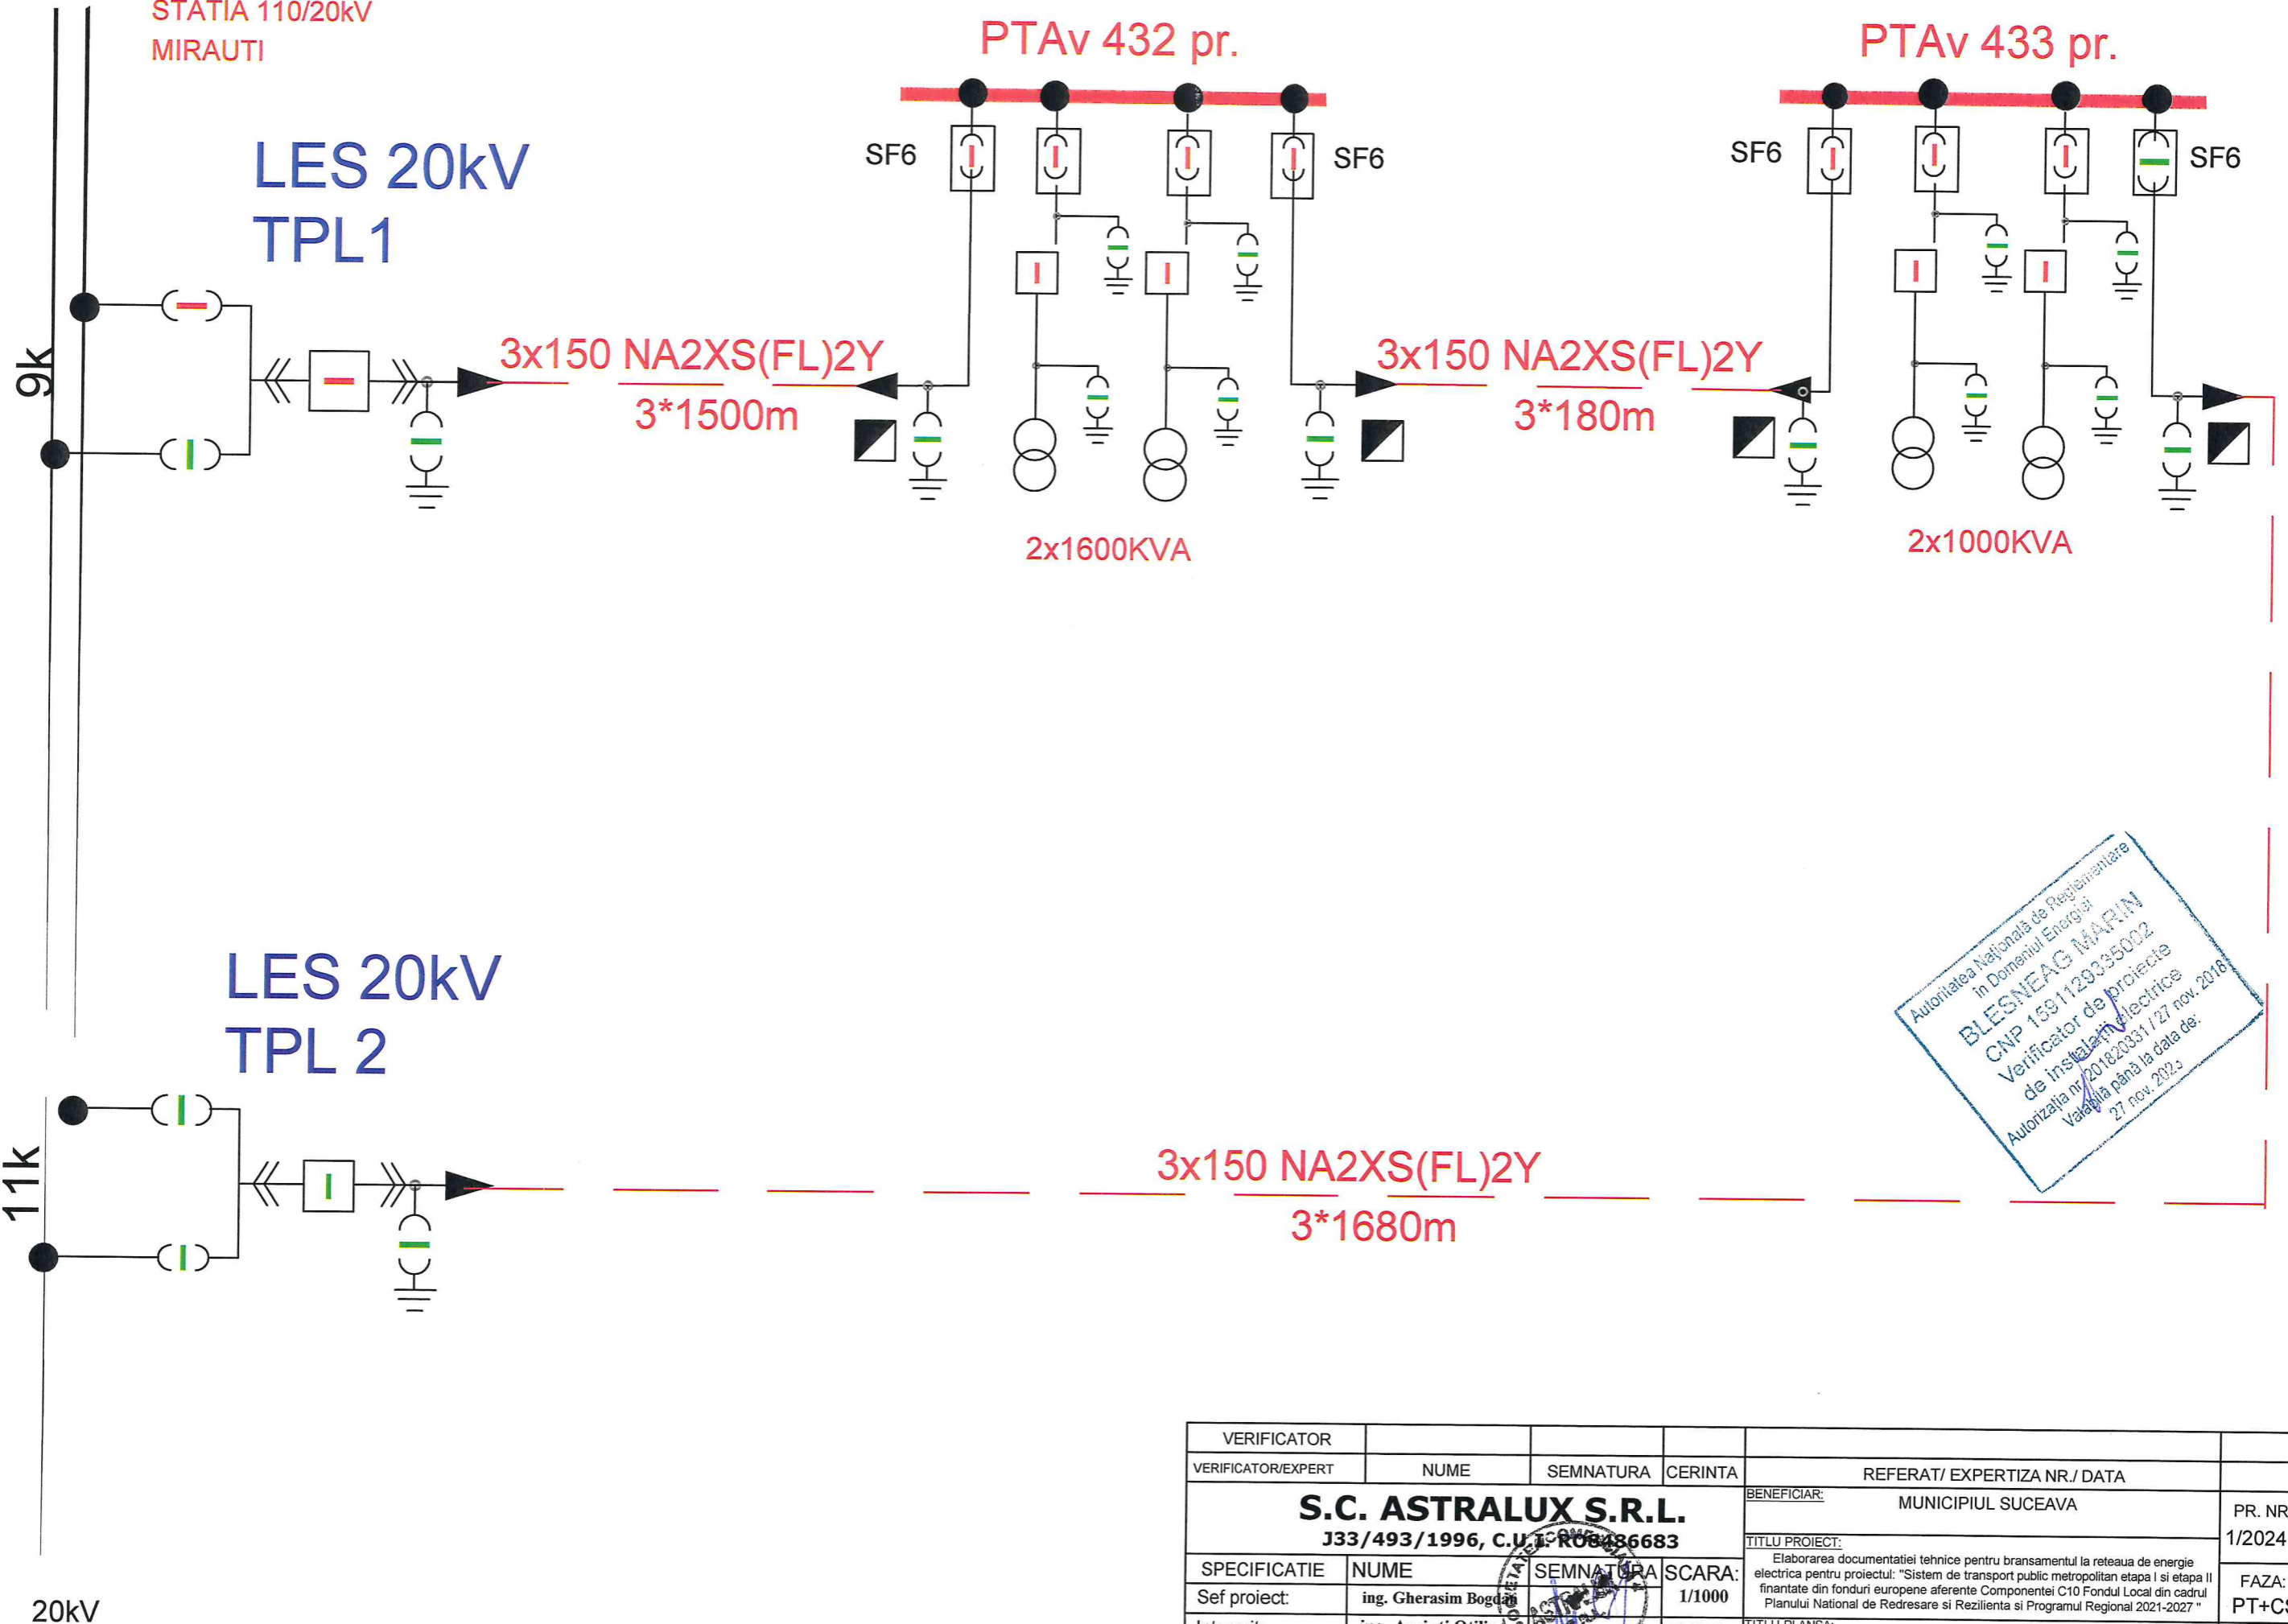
STATIA 110/20kV
MIRAUTI

PTAv 432 pr.

PTAv 433 pr.

LES 20kV
TPL1

SF6
SF6
SF6
SF6

9k

3x150 NA2XS(FL)2Y
3*1500m

3x150 NA2XS(FL)2Y
3*180m

2x1600KVA

2x1000KVA

LES 20kV
TPL 2

11k

3x150 NA2XS(FL)2Y
3*1680m

Autoritatea Națională de Reglementare în Domeniul Energiei
BLESNEAG MARIN
CNP 1591129335002
Verificator de proiecte de instalatii electrice
Autorizatia nr. 201820331 / 27 nov. 2018
Valabilă până la data de: 27 nov. 2023

| VERIFICATOR | | | | |
|---|---|---|---|---|
| VERIFICATOR/EXPERT | NUME | SEMNATURA | CERINTA | REFERAT/ EXPERTIZA NR./ DATA |

S.C. ASTRALUX S.R.L.
J33/493/1996, C.U.I. RO8486683

BENEFICIAR: MUNICIPIUL SUCEAVA
PR. NR
1/2024

TITLU PROIECT:
Elaborarea documentatiei tehnice pentru bransamentul la reteaua de energie electrica pentru proiectul: "Sistem de transport public metropolitan etapa I si etapa II finantate din fonduri europene aferente Componentei C10 Fondul Local din cadrul Planului National de Redresare si Rezilienta si Programul Regional 2021-2027 "

| SPECIFICATIE | NUME | SEMNATURA | SCARA: |
|---|---|---|---|
| Sef proiect: | ing. Gherasim Bogdan | | 1/1000 |

FAZA:
PT+C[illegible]

20kV